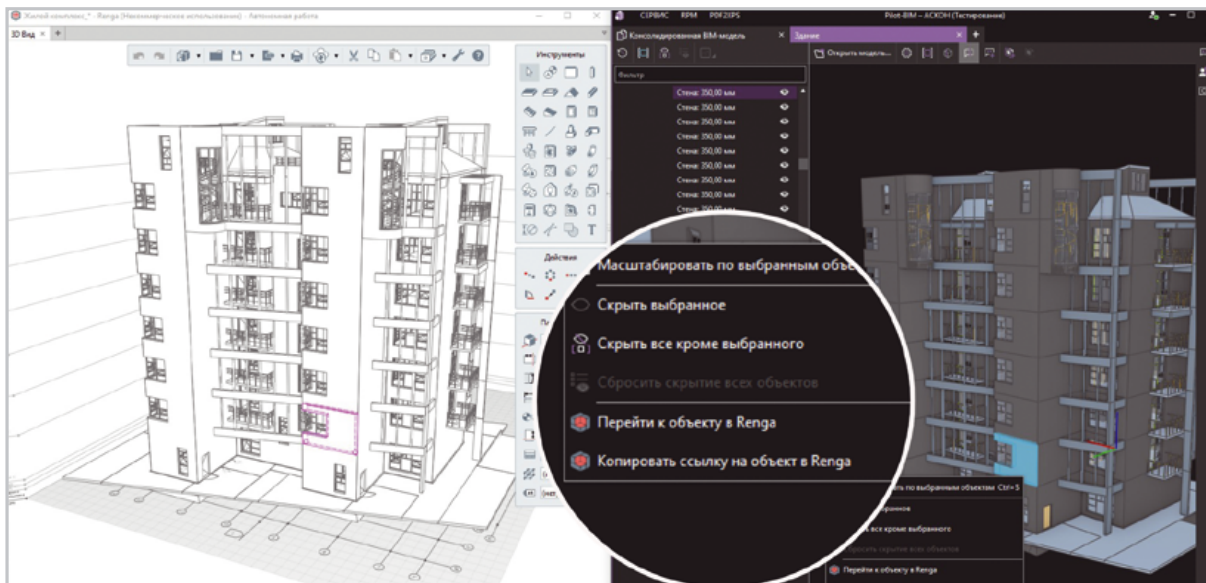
Жилой комплекс_* - Renga (Некоммерческое использование) - Автономная работа
3D Вид
Инструменты
Действия
СЕРВИС RPM PDF2XPS
Pilot-BIM – АСКОН (Тестирование)
Консолидированная BIM-модель
Здание
Открыть модель...
Фильтр
Стена: 350,00 мм
Стена: 350,00 мм
Стена: 350,00 мм
Стена: 350,00 мм
Стена: 350,00 мм
Стена: 350,00 мм
Стена: 350,00 мм
Стена: 350,00 мм
Стена: 350,00 мм
Стена: 350,00 мм
Масштабировать по выбранным объе
Скрыть выбранное
Скрыть все кроме выбранного
Сбросить скрытие всех объектов
Перейти к объекту в Renga
Копировать ссылку на объект в Renga
по выбранным объектам Ctrl+S
бранное
все кроме выбранного
Сбросить скрытие всех объектов
Перейти к объекту в Renga